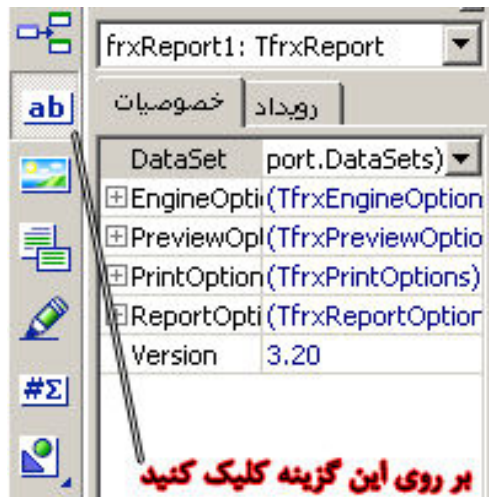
ab|
#Σ

frxReport1: TfrxReport

خصوصیات | رویداد

| | |
|---|---|
| DataSet | port.DataSets) |
| ⊞EngineOpti | (TfrxEngineOption |
| ⊞PreviewOpl | (TfrxPreviewOptio |
| ⊞PrintOption | (TfrxPrintOptions) |
| ⊞ReportOpti | (TfrxReportOption |
| Version | 3.20 |

بر روی این گزینه کلیک کنید